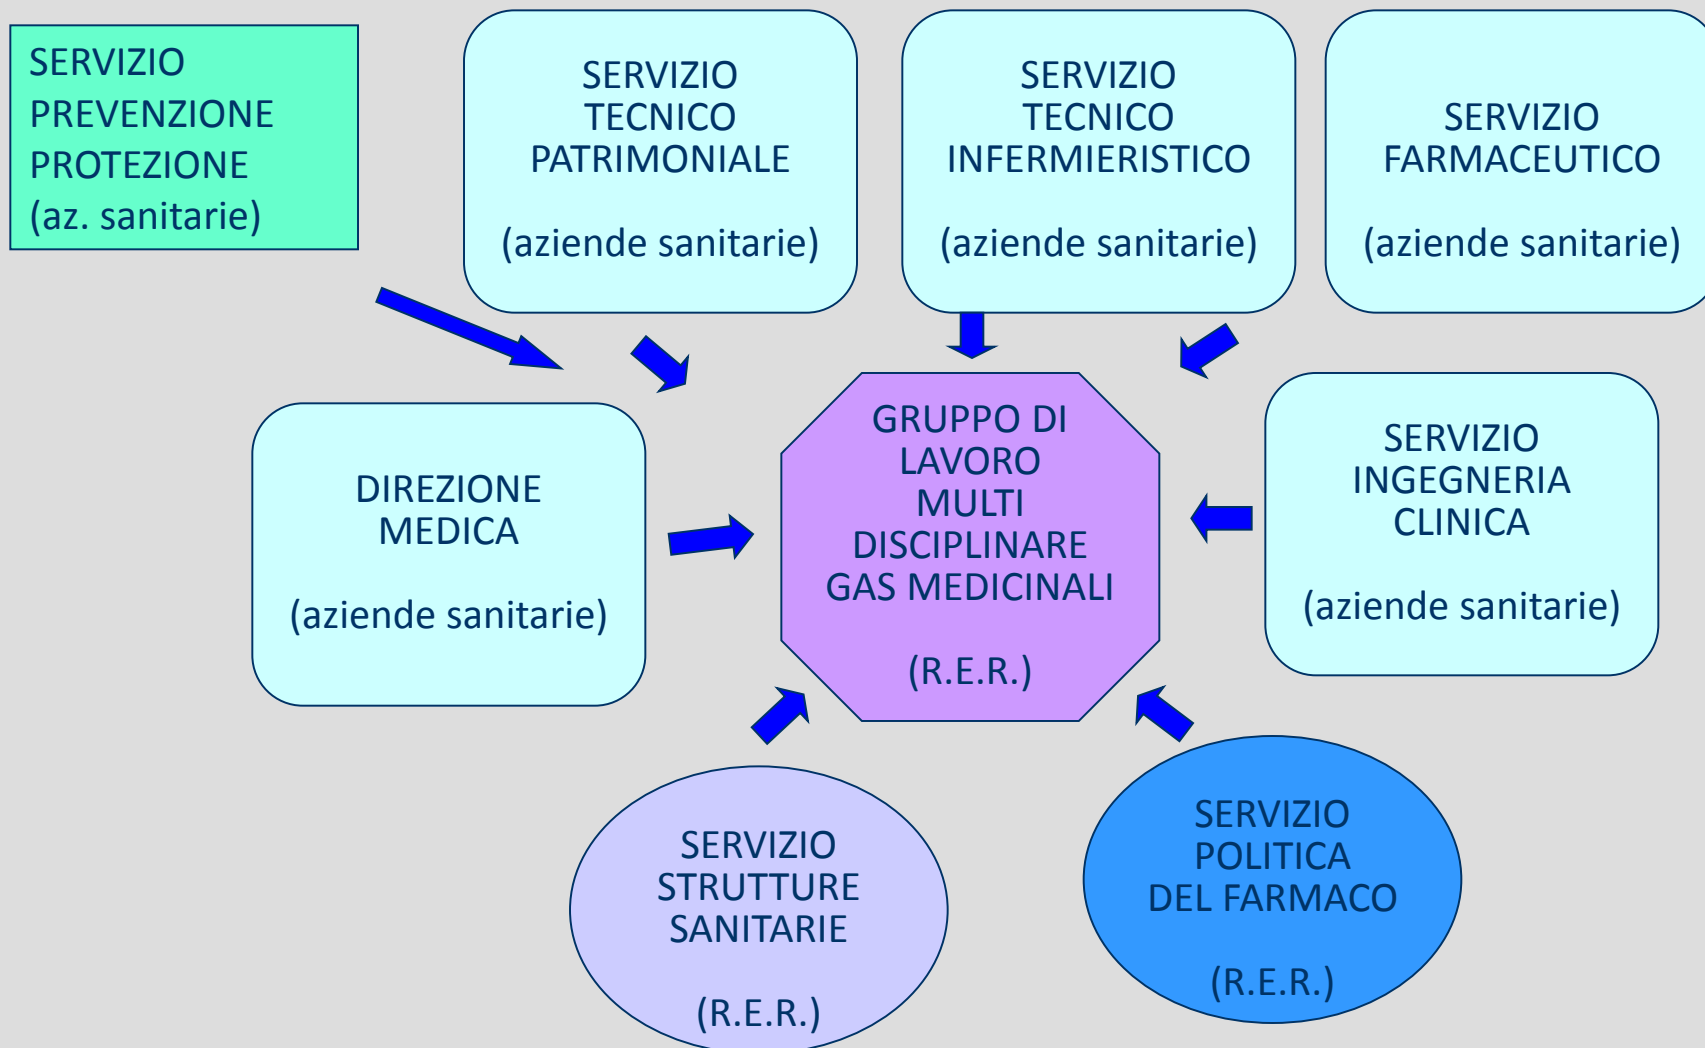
SERVIZIO PREVENZIONE PROTEZIONE (az. sanitarie)

SERVIZIO TECNICO PATRIMONIALE

(aziende sanitarie)

SERVIZIO TECNICO INFERMIERISTICO

(aziende sanitarie)

SERVIZIO FARMACEUTICO

(aziende sanitarie)

DIREZIONE MEDICA

(aziende sanitarie)

GRUPPO DI LAVORO MULTI DISCIPLINARE GAS MEDICINALI

(R.E.R.)

SERVIZIO INGEGNERIA CLINICA

(aziende sanitarie)

SERVIZIO STRUTTURE SANITARIE

(R.E.R.)

SERVIZIO POLITICA DEL FARMACO

(R.E.R.)